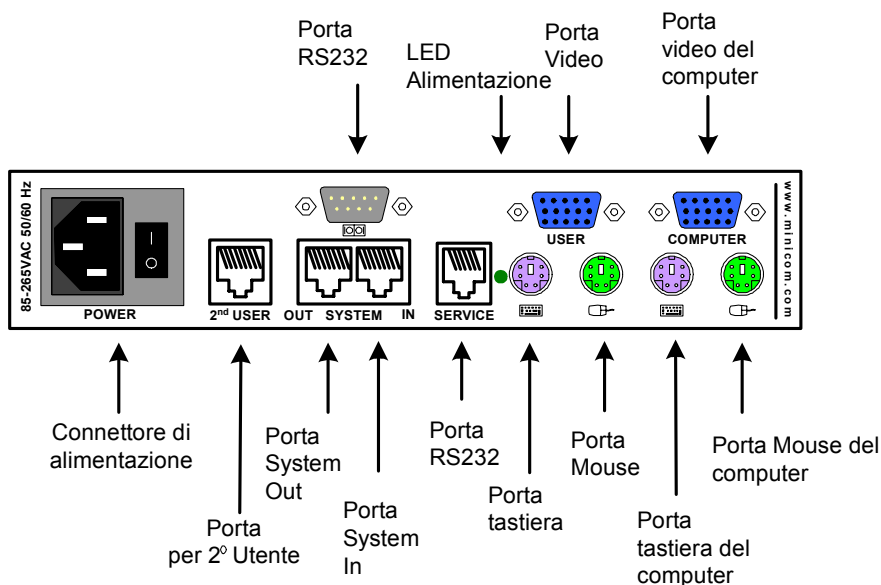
Porta RS232

LED Alimentazione

Porta Video

Porta video del computer

85-265VAC 50/60 Hz

POWER

2nd USER

OUT SYSTEM IN

SERVICE

USER

COMPUTER

www.minicom.com

Connettore di alimentazione

Porta per 2° Utente

Porta System Out

Porta System In

Porta RS232

Porta tastiera

Porta Mouse

Porta tastiera del computer

Porta Mouse del computer